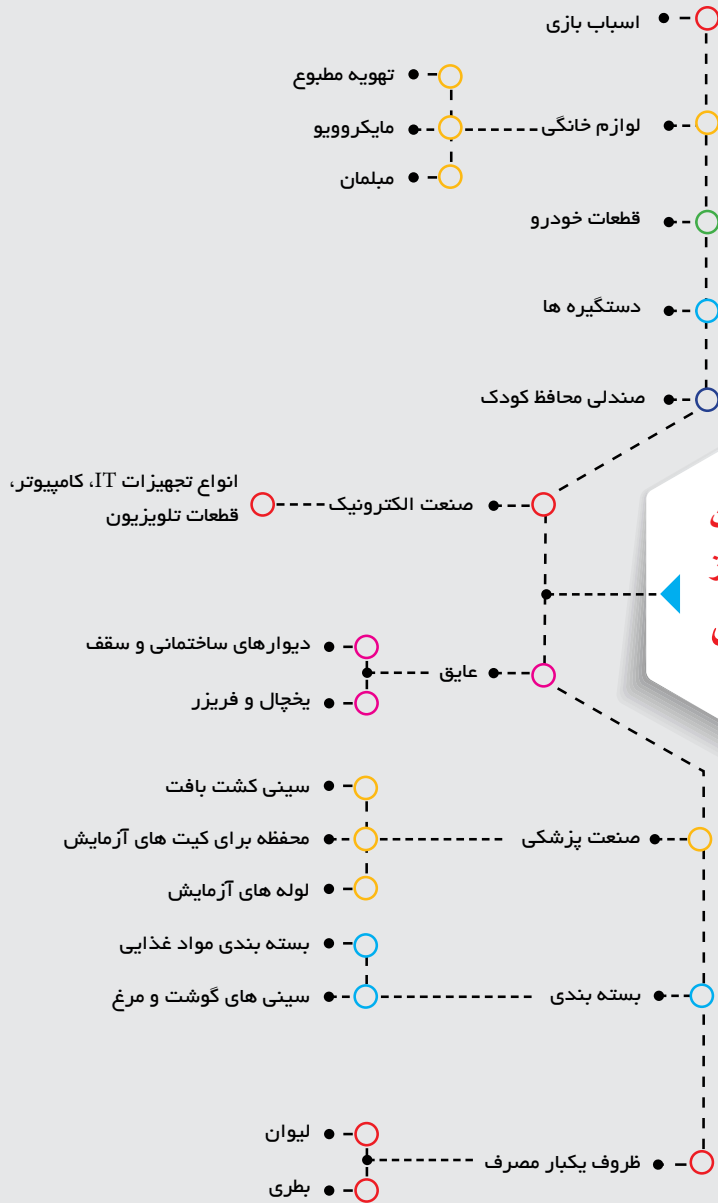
اسباب بازی

تهویه مطبوع

لوازم خانگی

مایکروویو

مبلمان

قطعات خودرو

دستگیره ها

صندلی محافظ کودک

انواع تجهیزات IT، کامپیوتر، قطعات تلویزیون

صنعت الکترونیک

دیوارهای ساختمانی و سقف

عایق

یخچال و فریزر

سینی کشت بافت

محفظه برای کیت های آزمایش

صنعت پزشکی

لوله های آزمایش

بسته بندی مواد غذایی

سینی های گوشت و مرغ

بسته بندی

لیوان

ظروف یکبار مصرف

بطری